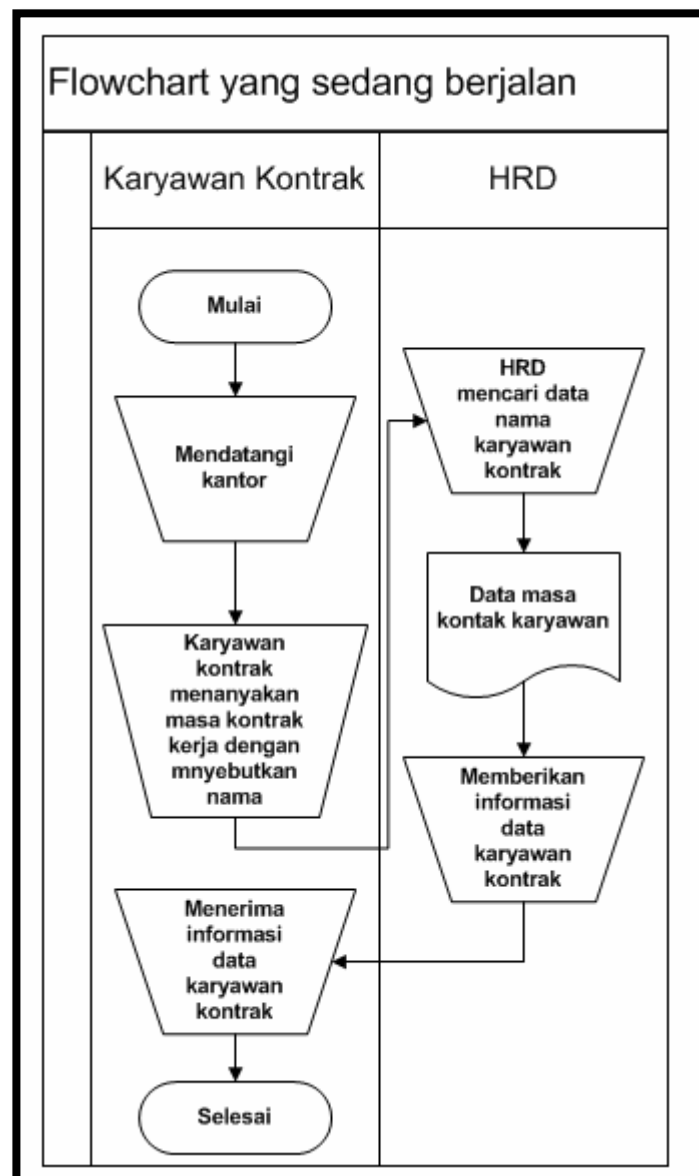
Flowchart yang sedang berjalan

Karyawan Kontrak

HRD

Mulai

Mendatangi kantor

Karyawan kontrak menanyakan masa kontrak kerja dengan mnyebutkan nama

HRD mencari data nama karyawan kontrak

Data masa kontak karyawan

Memberikan informasi data karyawan kontrak

Menerima informasi data karyawan kontrak

Selesai